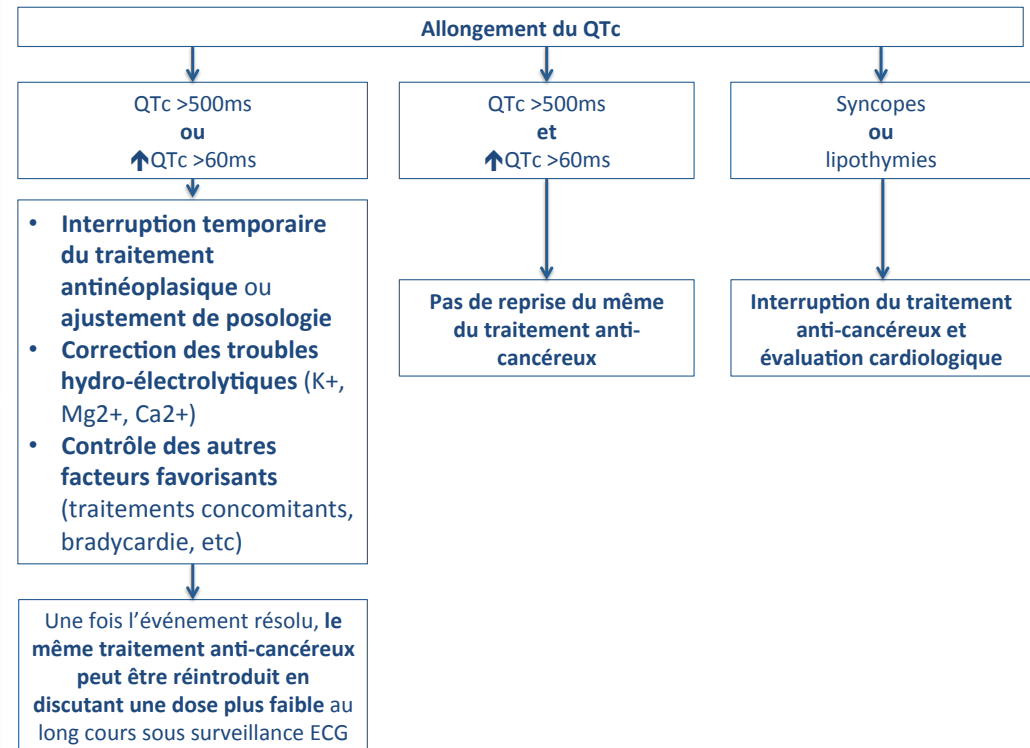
**Allongement du QTc**

QTc >500ms
**ou**
↑QTc >60ms

- **Interruption temporaire du traitement antinéoplasique** ou **ajustement de posologie**
- **Correction des troubles hydro-électrolytiques** (K+, Mg2+, Ca2+)
- **Contrôle des autres facteurs favorisants** (traitements concomitants, bradycardie, etc)

Une fois l'événement résolu, **le même traitement anti-cancéreux peut être réintroduit en discutant une dose plus faible** au long cours sous surveillance ECG

QTc >500ms
**et**
↑QTc >60ms

**Pas de reprise du même du traitement anti-cancéreux**

Syncopes
**ou**
lipothymies

**Interruption du traitement anti-cancéreux et évaluation cardiologique**